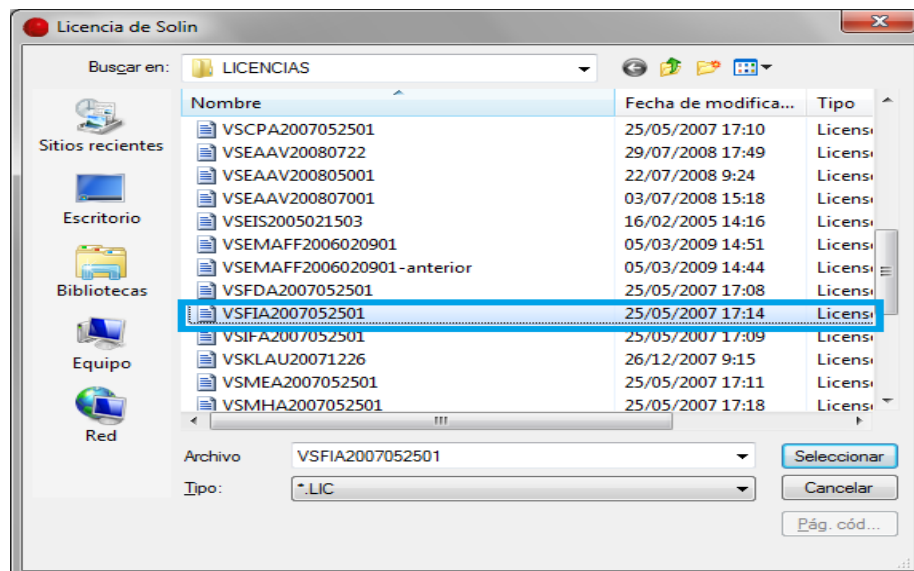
Licencia de Solin

Buscar en: LICENCIAS

Sitios recientes
Escritorio
Bibliotecas
Equipo
Red

| Nombre | Fecha de modifica... | Tipo |
|---|---|---|
| VSCPA2007052501 | 25/05/2007 17:10 | Licens |
| VSEAAV20080722 | 29/07/2008 17:49 | Licens |
| VSEAAV200805001 | 22/07/2008 9:24 | Licens |
| VSEAAV200807001 | 03/07/2008 15:18 | Licens |
| VSEIS2005021503 | 16/02/2005 14:16 | Licens |
| VSEMAFF2006020901 | 05/03/2009 14:51 | Licens |
| VSEMAFF2006020901-anterior | 05/03/2009 14:44 | Licens |
| VSFDA2007052501 | 25/05/2007 17:08 | Licens |
| VSFIA2007052501 | 25/05/2007 17:14 | Licens |
| VSIFA2007052501 | 25/05/2007 17:09 | Licens |
| VSKLAU20071226 | 26/12/2007 9:15 | Licens |
| VSMEA2007052501 | 25/05/2007 17:11 | Licens |
| VSMHA2007052501 | 25/05/2007 17:18 | Licens |

Archivo VSFIA2007052501
Tipo: *.LIC

Seleccionar
Cancelar
Pág. cód...